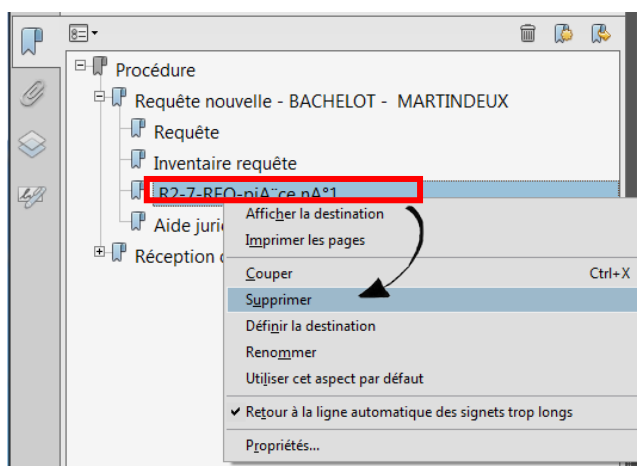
Procédure
Requête nouvelle - BACHELOT - MARTINDEUX
Requête
Inventaire requête
R2-7-REQ-piÃ¨ce nÂ°1
Aide juri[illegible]
Réception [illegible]

Afficher la destination
Imprimer les pages
Couper Ctrl+X
Supprimer
Définir la destination
Renommer
Utiliser cet aspect par défaut
✔ Retour à la ligne automatique des signets trop longs
Propriétés...